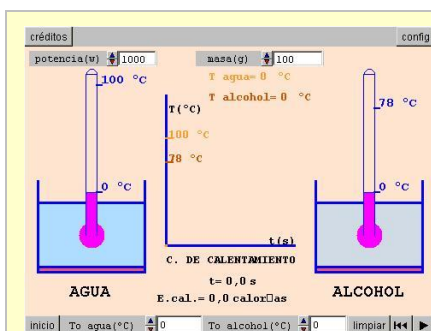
créditos

config

potencia(w) 1000

masa(g) 100

T agua= 0 °C

T alcohol= 0 °C

100 °C

T(°C)

100 °C

78 °C

78 °C

0 °C

0 °C

t(s)

C. DE CALENTAMIENTO

t= 0,0 s

E.cal.= 0,0 calor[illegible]as

AGUA

ALCOHOL

inicio

To agua(°C) 0

To alcohol(°C) 0

limpiar